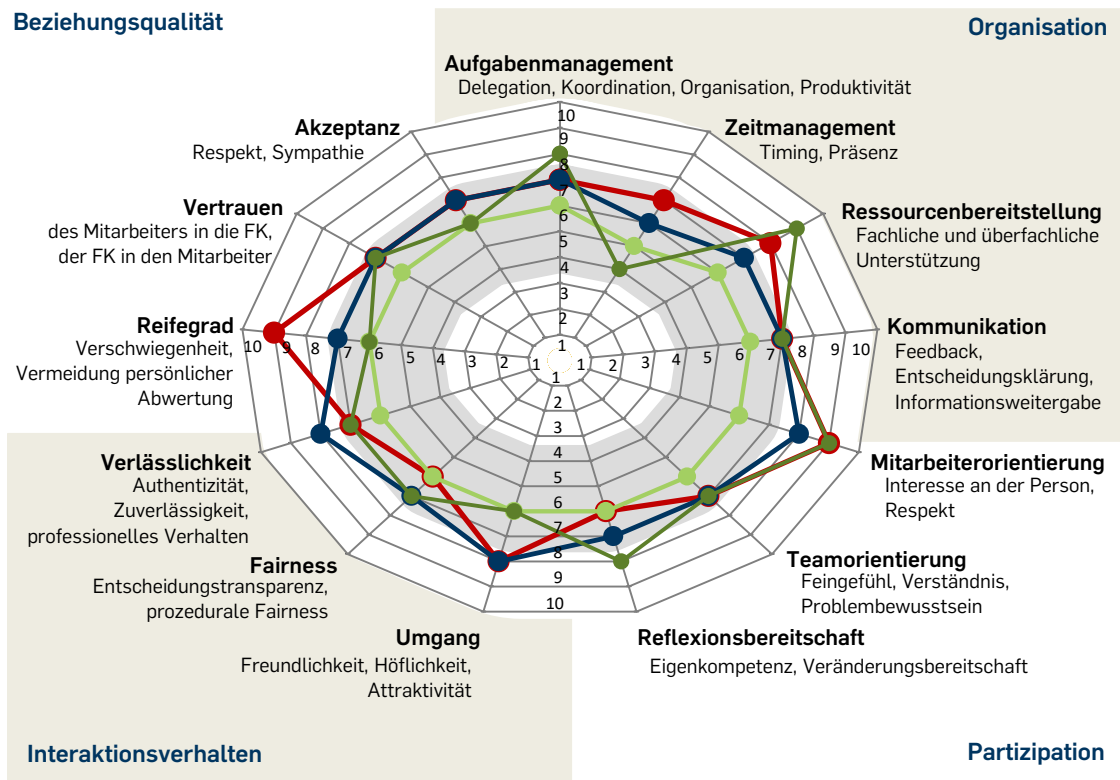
Beziehungsqualität

Organisation

Aufgabenmanagement
Delegation, Koordination, Organisation, Produktivität

Zeitmanagement
Timing, Präsenz

Ressourcenbereitstellung
Fachliche und überfachliche Unterstützung

Kommunikation
Feedback, Entscheidungsklärung, Informationsweitergabe

Mitarbeiterorientierung
Interesse an der Person, Respekt

Teamorientierung
Feingefühl, Verständnis, Problembewusstsein

Reflexionsbereitschaft
Eigenkompetenz, Veränderungsbereitschaft

Umgang
Freundlichkeit, Höflichkeit, Attraktivität

Fairness
Entscheidungstransparenz, prozedurale Fairness

Verlässlichkeit
Authentizität, Zuverlässigkeit, professionelles Verhalten

Reifegrad
Verschwiegenheit, Vermeidung persönlicher Abwertung

Vertrauen
des Mitarbeiters in die FK, der FK in den Mitarbeiter

Akzeptanz
Respekt, Sympathie

10 9 8 7 6 5 4 3 2 1
1 2 3 4 5 6 7 8 9 10

Interaktionsverhalten

Partizipation